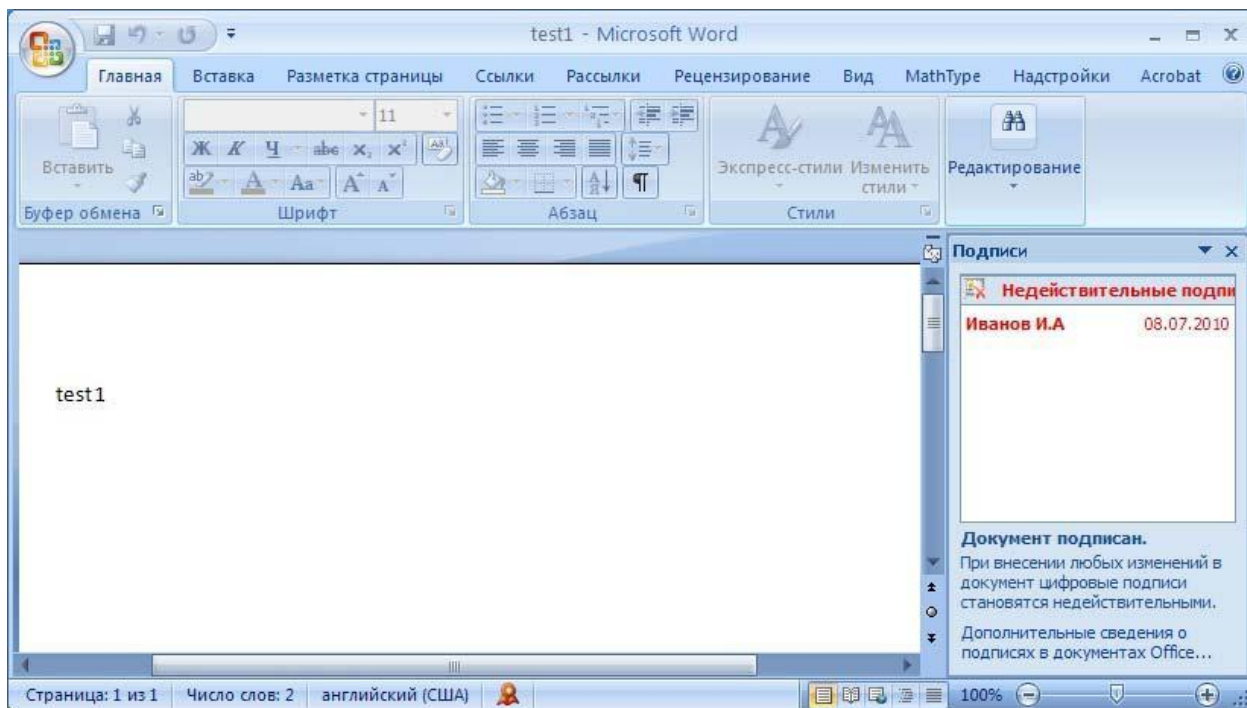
test1 - Microsoft Word

Главная Вставка Разметка страницы Ссылки Рассылки Рецензирование Вид MathType Надстройки Acrobat

Вставить
Буфер обмена

11
Ж К Ч abc $x_2$ $x^2$
Aa
Шрифт

Абзац

Экспресс-стили Изменить стили
Стили

Редактирование

test1

Подписи
Недействительные подпи
Иванов И.А 08.07.2010

Документ подписан.
При внесении любых изменений в документ цифровые подписи становятся недействительными.

Дополнительные сведения о подписях в документах Office...

Страница: 1 из 1 Число слов: 2 английский (США) 100%